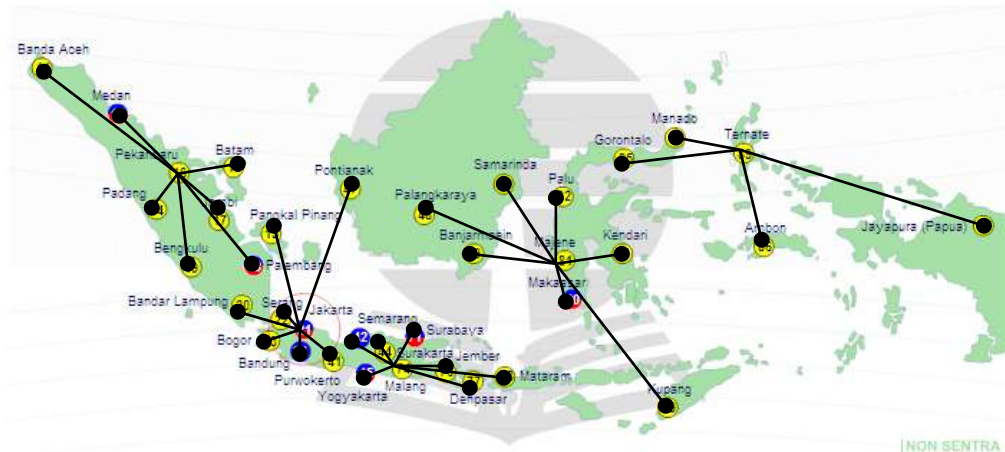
Banda Aceh
Medan
Pekanbaru
Batam
Padang
Jambi
Bengkulu
Palembang
Pangkal Pinang
Pontianak
Bandar Lampung
Serang
Jakarta
Bogor
Bandung
Purwokerto
Semarang
Surabaya
Surakarta
Jember
Yogyakarta
Malang
Denpasar
Mataram
Samarinda
Palangkaraya
Banjarmasin
Palu
Majene
Makassar
Kendari
Gorontalo
Manado
Ternate
Ambon
Jayapura (Papua)
Kupang
NON SENTRA